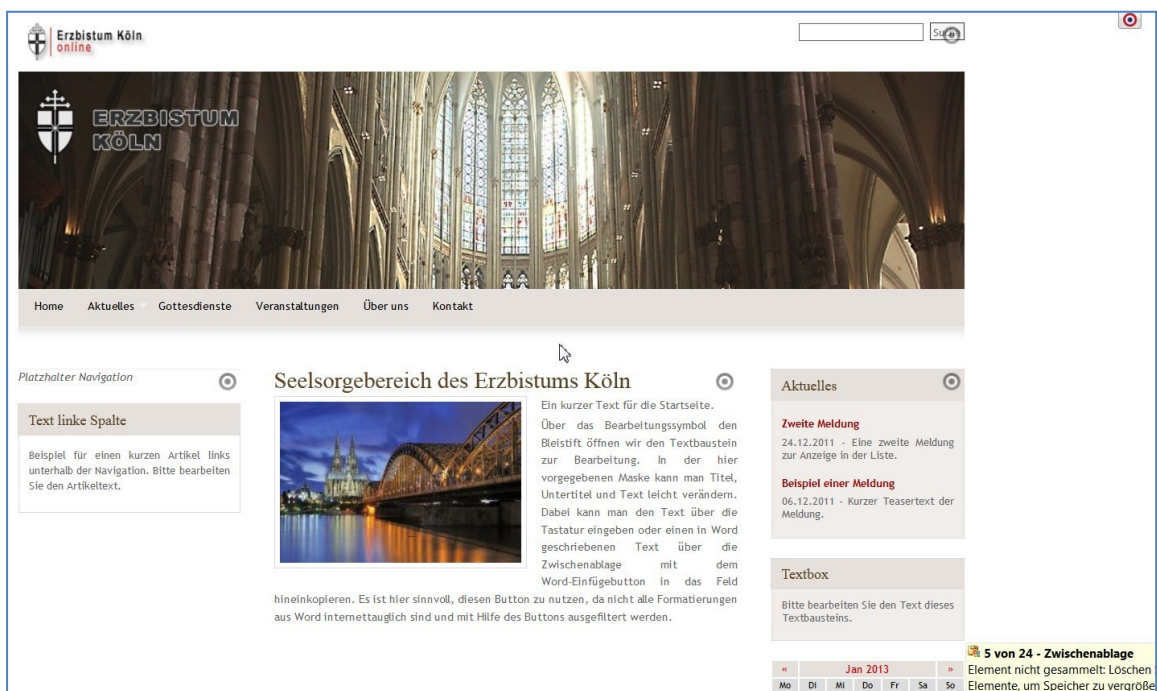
Erzbistum Köln
online

Suchen

ERZBISTUM KÖLN

Home Aktuelles Gottesdienste Veranstaltungen Über uns Kontakt

Platzhalter Navigation

Text linke Spalte

Beispiel für einen kurzen Artikel links unterhalb der Navigation. Bitte bearbeiten Sie den Artikeltext.

Seelsorgebereich des Erzbistums Köln

Ein kurzer Text für die Startseite.

Über das Bearbeitungssymbol den Bleistift öffnen wir den Textbaustein zur Bearbeitung. In der hier vorgegebenen Maske kann man Titel, Untertitel und Text leicht verändern. Dabei kann man den Text über die Tastatur eingeben oder einen in Word geschriebenen Text über die Zwischenablage mit dem Word-Einfügebutton in das Feld hineinkopieren. Es ist hier sinnvoll, diesen Button zu nutzen, da nicht alle Formatierungen aus Word internettauglich sind und mit Hilfe des Buttons ausgefiltert werden.

Aktuelles

Zweite Meldung
24.12.2011 - Eine zweite Meldung zur Anzeige in der Liste.

Beispiel einer Meldung
06.12.2011 - Kurzer Teasertext der Meldung.

Textbox

Bitte bearbeiten Sie den Text dieses Textbausteins.

« Jan 2013 »
Mo Di Mi Do Fr Sa So

5 von 24 - Zwischenablage
Element nicht gesammelt: Löschen Elemente, um Speicher zu vergröße